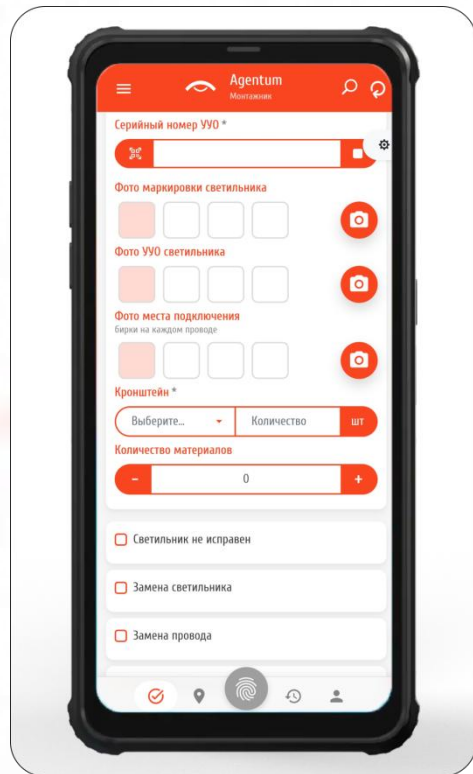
Agentum
Монтажник

Серийный номер УУО *

Фото маркировки светильника

Фото УУО светильника

Фото места подключения
бирки на каждом проводе

Кронштейн *

Выберите... | Количество | шт

Количество материалов

- 0 +

Светильник не исправен

Замена светильника

Замена провода